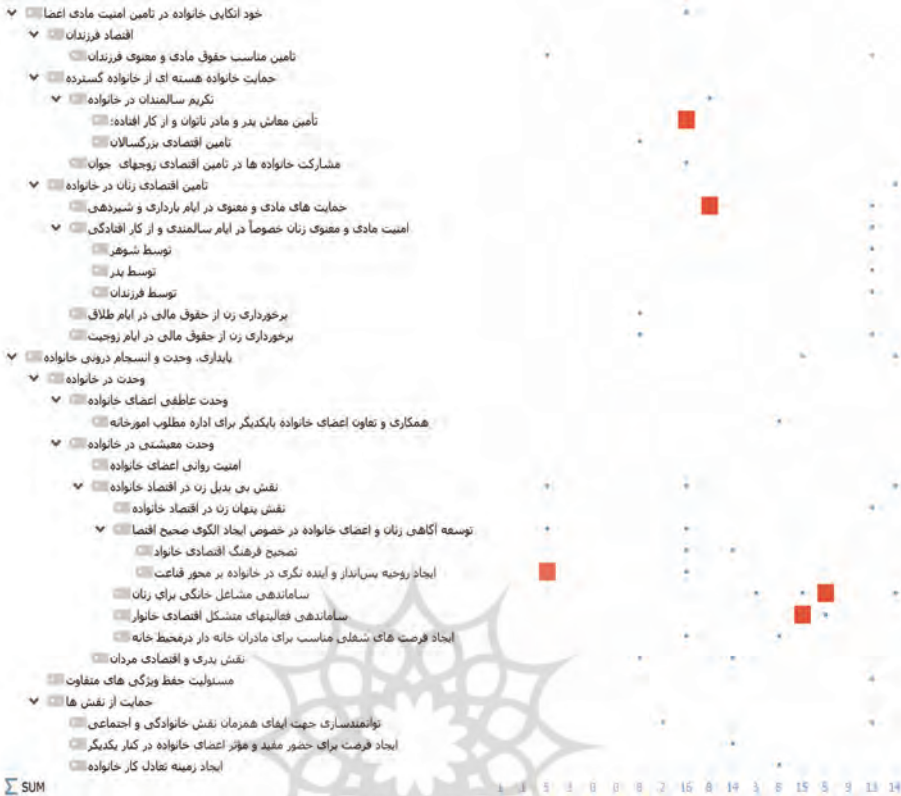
خود اتکایی خانواده در تامین امنیت مادی اعضا
اقتصاد فرزندان
تامین مناسب حقوق مادی و معنوی فرزندان
حمایت خانواده هسته ای از خانواده گسترده
تکریم سالمندان در خانواده
تأمین معاش پدر و مادر ناتوان و از کار افتاده
تامین اقتصادی بزرگسالان
مشارکت خانواده ها در تامین اقتصادی زوجهای جوان
تامین اقتصادی زنان در خانواده
حمایت های مادی و معنوی در ایام بارداری و شیردهی
امنیت مادی و معنوی زنان خصوصاً در ایام سالمندی و از کار افتادگی
توسط شوهر
توسط پدر
توسط فرزندان
برخورداری زن از حقوق مالی در ایام طلاق
برخورداری زن از حقوق مالی در ایام زوجیت
پایداری، وحدت و انسجام درونی خانواده
وحدت در خانواده
وحدت عاطفی اعضای خانواده
همکاری و تعاون اعضای خانواده بایکدیگر برای اداره مطلوب امورخانه
وحدت معیشتی در خانواده
امنیت روانی اعضای خانواده
نقش بی بدیل زن در اقتصاد خانواده
نقش پنهان زن در اقتصاد خانواده
توسعه آگاهی زنان و اعضای خانواده در خصوص ایجاد الگوی صحیح اقتصا
تصحیح فرهنگ اقتصادی خانواد
ایجاد روحیه پس‌انداز و آینده نگری در خانواده بر محور قناعت
ساماندهی مشاغل خانگی برای زنان
ساماندهی فعالیتهای متشکل اقتصادی خانوار
ایجاد فرصت های شغلی مناسب برای مادران خانه دار درمحیط خانه
نقش پدری و اقتصادی مردان
مسئولیت حفظ ویژگی های متفاوت
حمایت از نقش ها
توانمندسازی جهت ایفای همزمان نقش خانوادگی و اجتماعی
ایجاد فرصت برای حضور مفید و موثر اعضای خانواده در کنار یکدیگر
ایجاد زمینه تعادل کار خانواده
∑ SUM
1 1 5 3 8 8 8 2 16 8 14 3 8 15 5 9 13 14